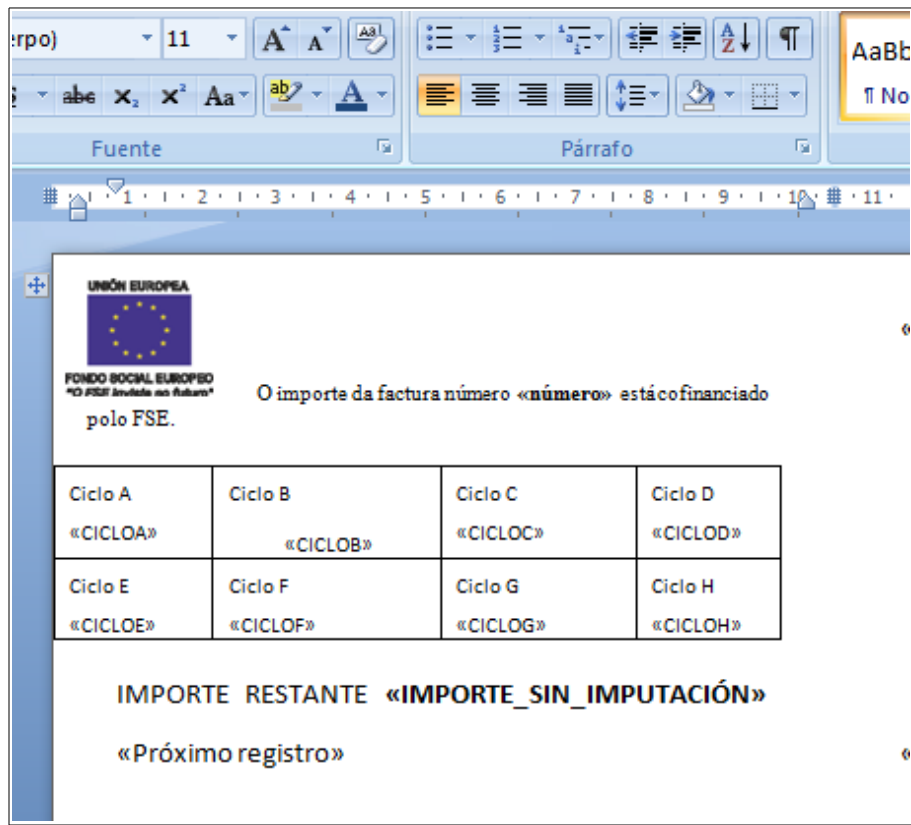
erpo) 11 A A
abe x₂ x² Aa A
Fuente
Párrafo
AaBb
¶ No
1 · 2 · 3 · 4 · 5 · 6 · 7 · 8 · 9 · 10 · 11

UNIÓN EUROPEA
FONDO SOCIAL EUROPEO
"O FSE inviste no futuro"

O importe da factura número «**número**» está cofinanciado polo FSE.

«

| Ciclo A «CICLOA» | Ciclo B «CICLOB» | Ciclo C «CICLOC» | Ciclo D «CICLOD» |
|---|---|---|---|
| Ciclo E «CICLOE» | Ciclo F «CICLOF» | Ciclo G «CICLOG» | Ciclo H «CICLOH» |

IMPORTE RESTANTE **«IMPORTE_SIN_IMPUTACIÓN»**

«Próximo registro»

«